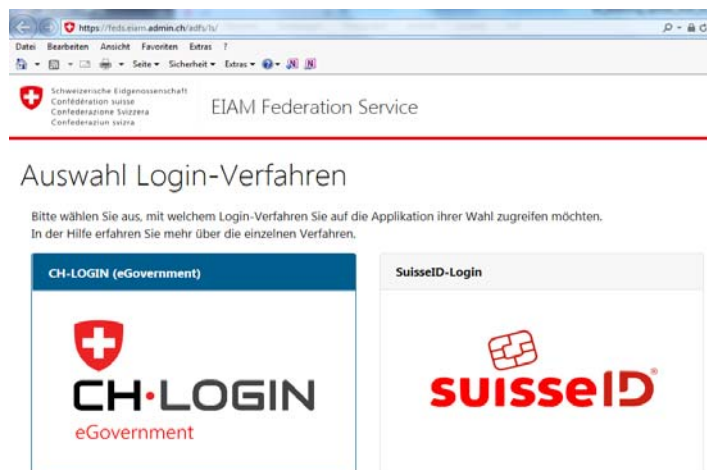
https://feds.eiam.admin.ch/adfs/ls/

Datei Bearbeiten Ansicht Favoriten Extras ?

Seite ▾ Sicherheit ▾ Extras ▾

Schweizerische Eidgenossenschaft
Confédération suisse
Confederazione Svizzera
Confederaziun svizra

EIAM Federation Service

Auswahl Login-Verfahren

Bitte wählen Sie aus, mit welchem Login-Verfahren Sie auf die Applikation ihrer Wahl zugreifen möchten.
In der Hilfe erfahren Sie mehr über die einzelnen Verfahren.

CH-LOGIN (eGovernment)

CH·LOGIN
eGovernment

SuisseID-Login

suisseID®